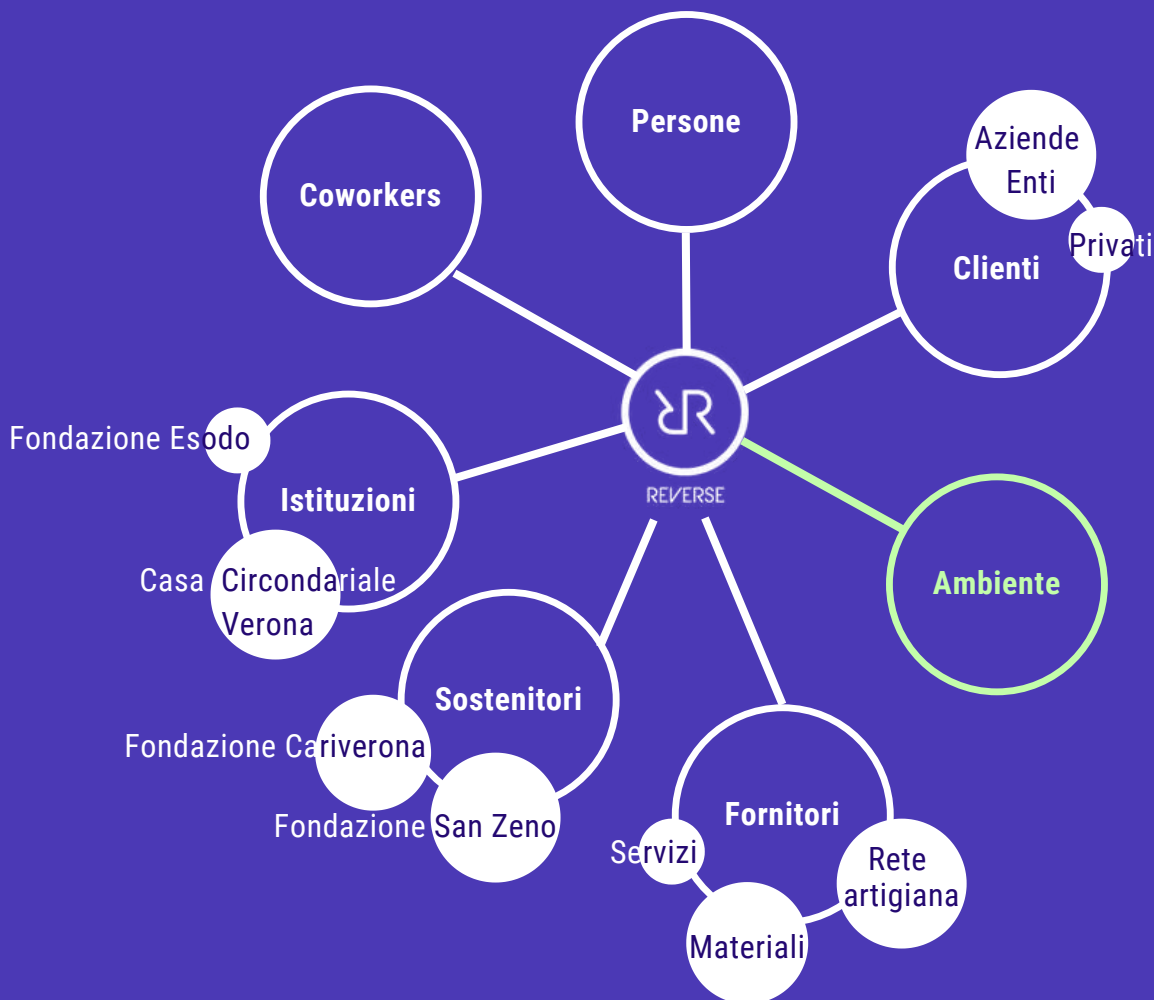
Persone

Coworkers

Aziende
Enti

Privati

Clienti

REVERSE

Fondazione Esodo

Istituzioni

Casa Circondariale Verona

Ambiente

Sostenitori

Fondazione Cariverona

Fondazione San Zeno

Fornitori

Servizi

Rete artigiana

Materiali